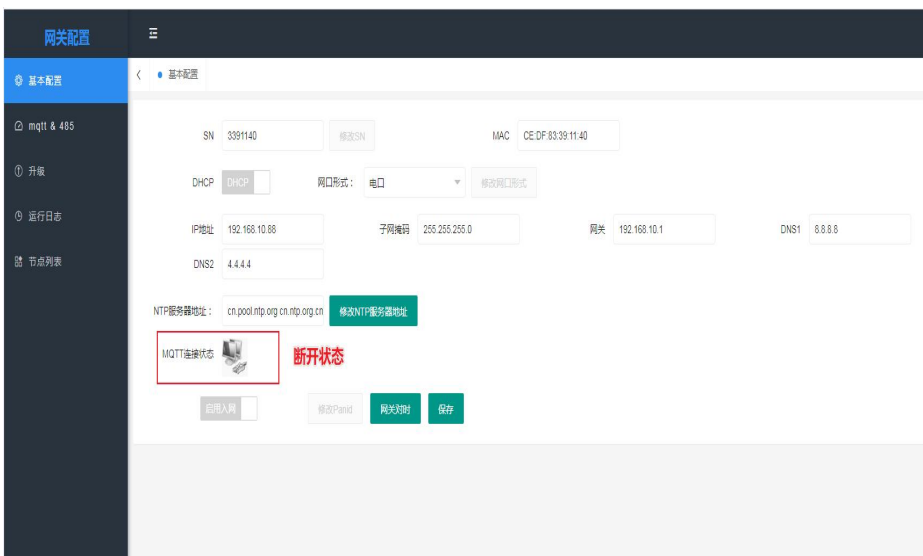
网关配置

基本配置
mqtt & 485
升级
运行日志
节点列表

基本配置

SN 3391140 修改SN
MAC CE:DF:83:39:11:40

DHCP DHCP
网口形式： 电口 修改网口形式

IP地址 192.168.10.88
子网掩码 255.255.255.0
网关 192.168.10.1
DNS1 8.8.8.8
DNS2 4.4.4.4

NTP服务器地址： cn.pool.ntp.org cn.ntp.org.cn 修改NTP服务器地址

MQTT连接状态 断开状态

启用入网 修改Panid 网关对时 保存